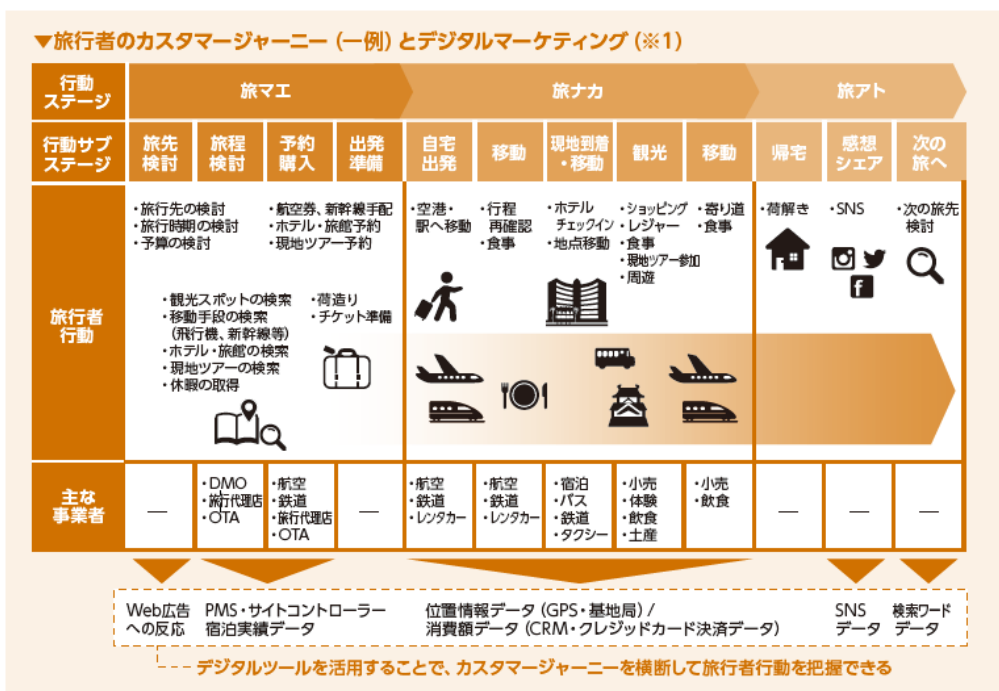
▼旅行者のカスタマージャーニー（一例）とデジタルマーケティング（※1）

| 行動ステージ | 旅マエ | | | | 旅ナカ | | | | | 旅アト | | |
|---|---|---|---|---|---|---|---|---|---|---|---|---|
| 行動サブステージ | 旅先検討 | 旅程検討 | 予約購入 | 出発準備 | 自宅出発 | 移動 | 現地到着・移動 | 観光 | 移動 | 帰宅 | 感想シェア | 次の旅へ |
| 旅行者行動 | ・旅行先の検討 ・旅行時期の検討 ・予算の検討 ・観光スポットの検索 ・移動手段の検索（飛行機、新幹線等） ・ホテル・旅館の検索 ・現地ツアーの検索 ・休暇の取得 | | ・航空券、新幹線手配 ・ホテル・旅館予約 ・現地ツアー予約 | ・荷造り ・チケット準備 | ・空港・駅へ移動 | ・行程再確認 ・食事 | ・ホテルチェックイン ・地点移動 | ・ショッピング ・レジャー ・食事 ・現地ツアー参加 ・周遊 | ・寄り道 ・食事 | ・荷解き | ・SNS | ・次の旅先検討 |
| 主な事業者 | — | ・DMO ・旅行代理店 ・OTA | ・航空 ・鉄道 ・旅行代理店 ・OTA | — | ・航空 ・鉄道 ・レンタカー | ・航空 ・鉄道 ・レンタカー | ・宿泊 ・バス ・鉄道 ・タクシー | ・小売 ・体験 ・飲食 ・土産 | ・小売 ・飲食 | — | — | — |

Web広告への反応　PMS・サイトコントローラー 宿泊実績データ　位置情報データ（GPS・基地局）/ 消費額データ（CRM・クレジッドカード決済データ）　SNSデータ　検索ワードデータ

デジタルツールを活用することで、カスタマージャーニーを横断して旅行者行動を把握できる